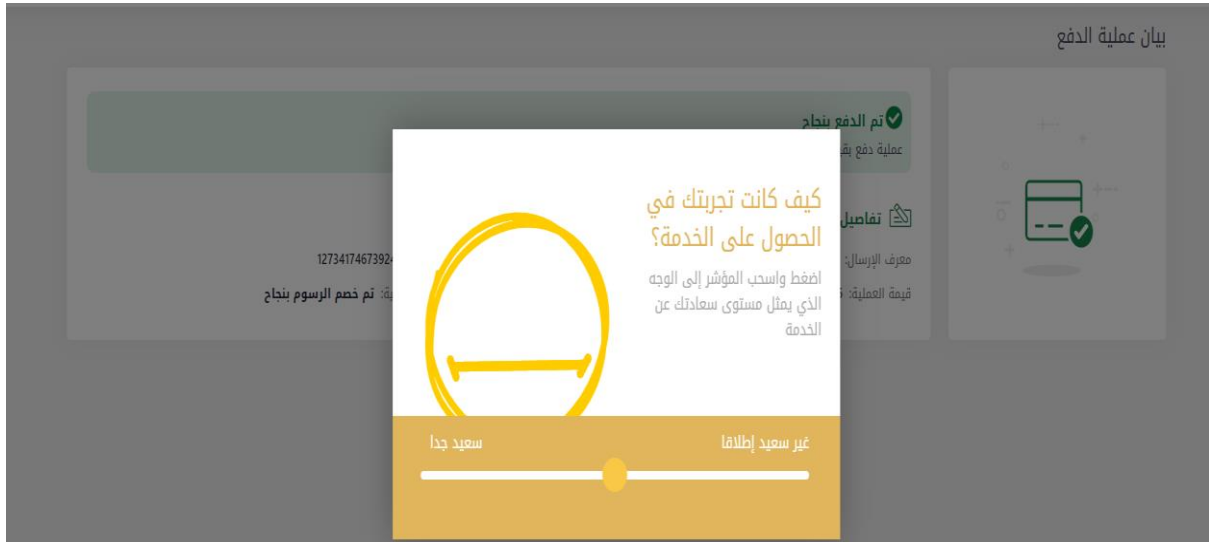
بيان عملية الدفع

تم الدفع بنجاح
عملية دفع بق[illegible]

تفاصيل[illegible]

معرف الإرسال: 12734174673924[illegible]

قيمة العملية: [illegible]ية: تم خصم الرسوم بنجاح

كيف كانت تجربتك في الحصول على الخدمة؟

اضغط واسحب المؤشر إلى الوجه الذي يمثل مستوى سعادتك عن الخدمة

غير سعيد إطلاقا

سعيد جدا